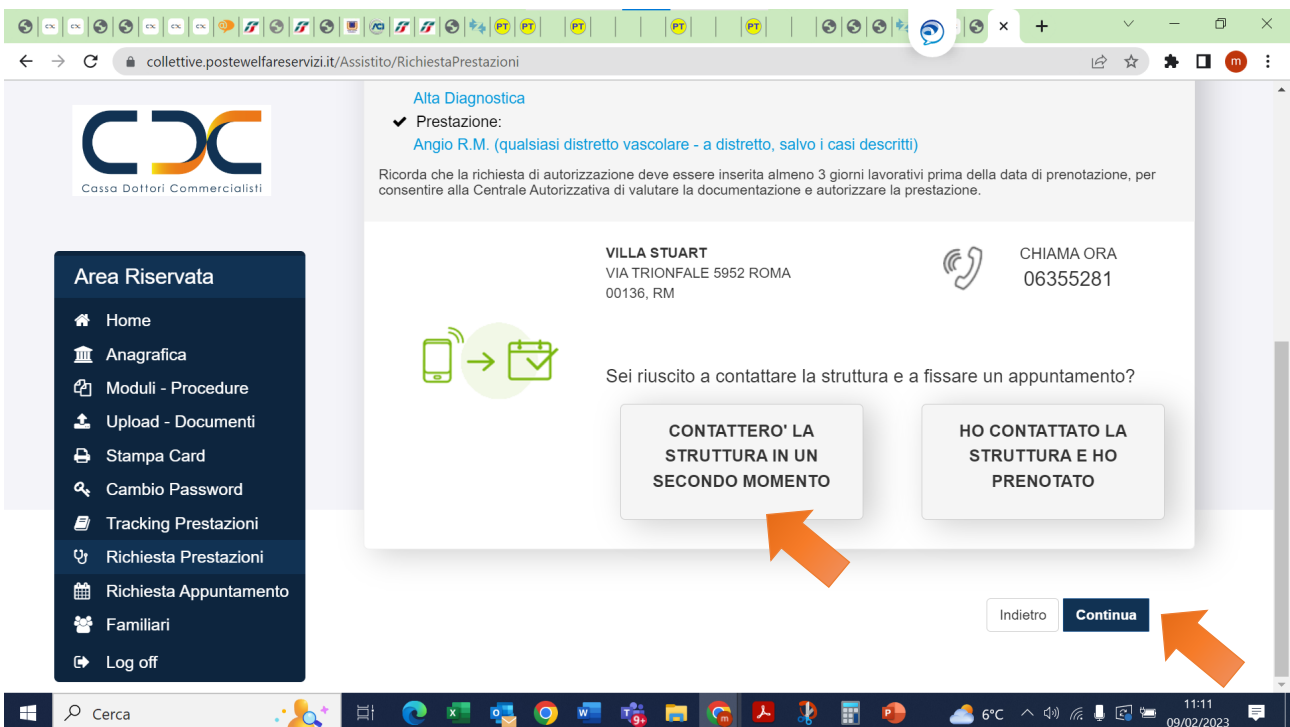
collettive.postewelfareservizi.it/Assistito/RichiestaPrestazioni

Cassa Dottori Commercialisti

Alta Diagnostica
✔ Prestazione:
Angio R.M. (qualsiasi distretto vascolare - a distretto, salvo i casi descritti)

Ricorda che la richiesta di autorizzazione deve essere inserita almeno 3 giorni lavorativi prima della data di prenotazione, per consentire alla Centrale Autorizzativa di valutare la documentazione e autorizzare la prestazione.

Area Riservata
Home
Anagrafica
Moduli - Procedure
Upload - Documenti
Stampa Card
Cambio Password
Tracking Prestazioni
Richiesta Prestazioni
Richiesta Appuntamento
Familiari
Log off

VILLA STUART
VIA TRIONFALE 5952 ROMA
00136, RM

CHIAMA ORA
06355281

Sei riuscito a contattare la struttura e a fissare un appuntamento?

CONTATTERO' LA STRUTTURA IN UN SECONDO MOMENTO

HO CONTATTATO LA STRUTTURA E HO PRENOTATO

Indietro
Continua

Cerca
6°C
11:11
09/02/2023